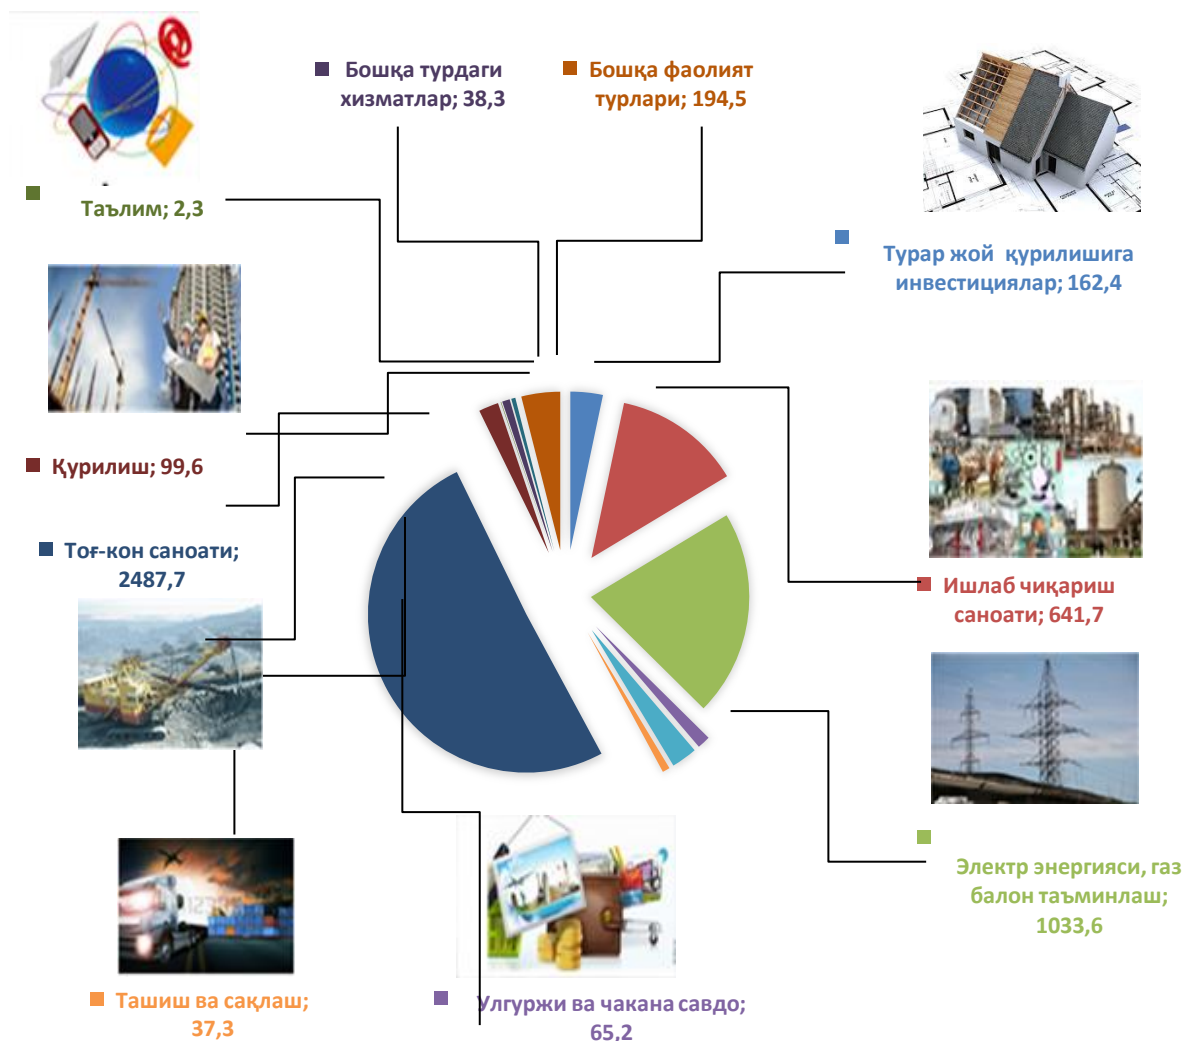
Бошқа турдаги хизматлар; 38,3

Бошқа фаолият турлари; 194,5

Таълим; 2,3

Турар жой қурилишига инвестициялар; 162,4

Қурилиш; 99,6

Тоғ-кон саноати; 2487,7

Ишлаб чиқариш саноати; 641,7

Электр энергияси, газ балон таъминлаш; 1033,6

Ташиш ва сақлаш; 37,3

Улгуржи ва чакана савдо; 65,2